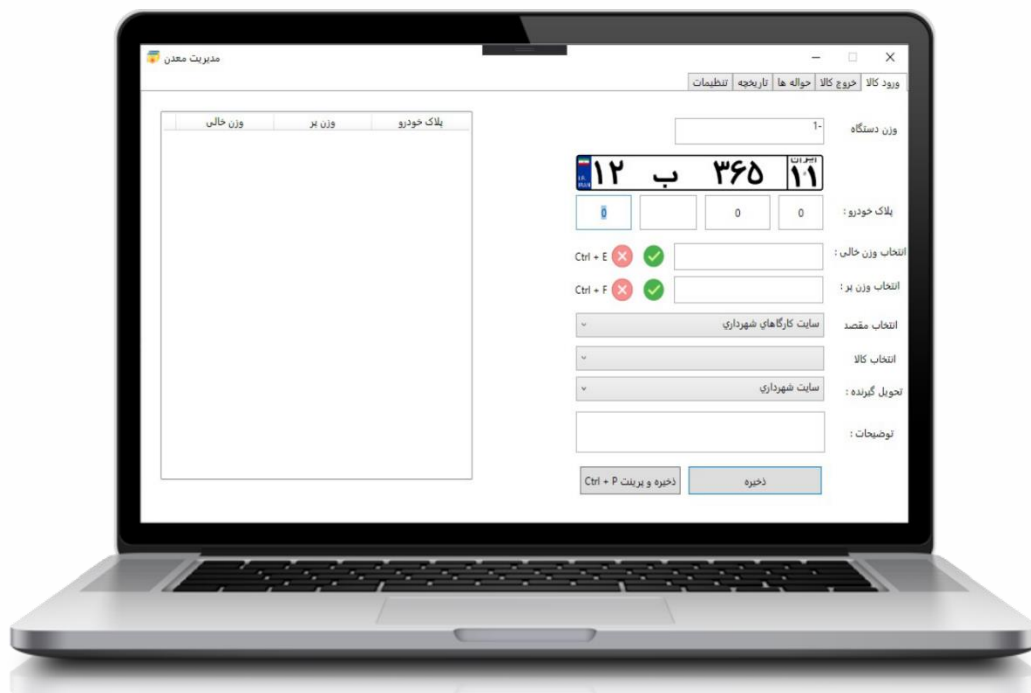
مدیریت معدن

ورود کالا | خروج کالا | حواله ها | تاریخچه | تنظیمات

| پلاک خودرو | وزن پر | وزن خالی |
|---|---|---|

وزن دستگاه
-1

ایران ۱۱ ۳۶۵ ب ۱۲

پلاک خودرو :
0 | 0 | | 0

انتخاب وزن خالی :
Ctrl + E

انتخاب وزن پر :
Ctrl + F

انتخاب مقصد
سایت کارگاهای شهرداری

انتخاب کالا

تحویل گیرنده :
سایت شهرداری

توضیحات :

ذخیره

ذخیره و پرینت Ctrl + P